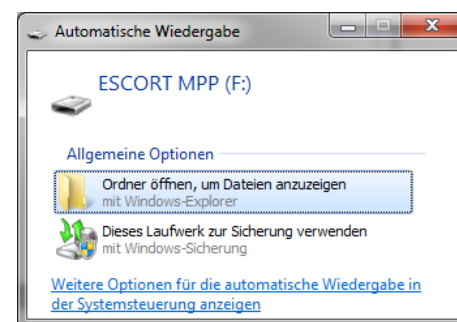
Automatische Wiedergabe

ESCORT MPP (F:)

Allgemeine Optionen

Ordner öffnen, um Dateien anzuzeigen
mit Windows-Explorer

Dieses Laufwerk zur Sicherung verwenden
mit Windows-Sicherung

Weitere Optionen für die automatische Wiedergabe in der Systemsteuerung anzeigen